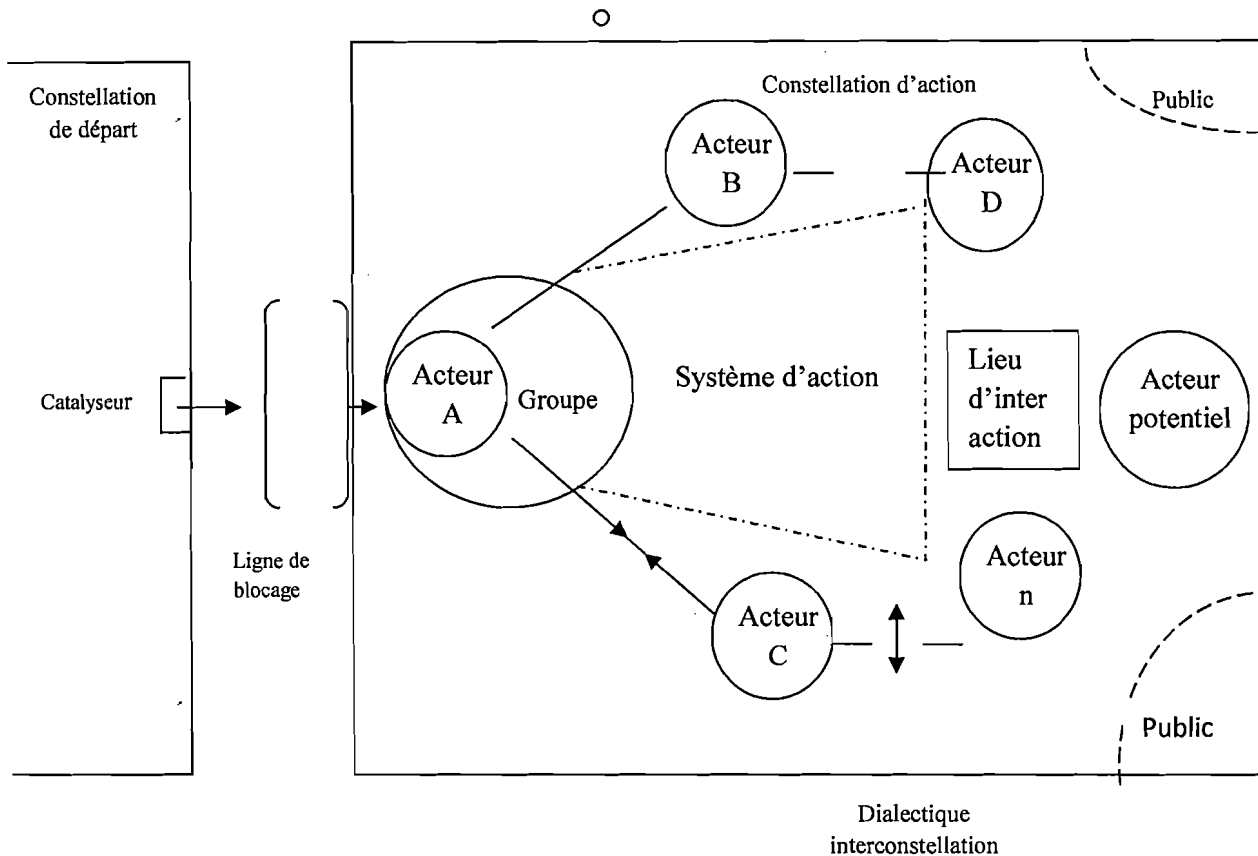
Constellation de départ

Catalyseur

Ligne de blocage

Constellation d'action

Public

Acteur B

Acteur D

Acteur A

Groupe

Système d'action

Lieu d'inter action

Acteur potentiel

Acteur n

Acteur C

Public

Dialectique interconstellation